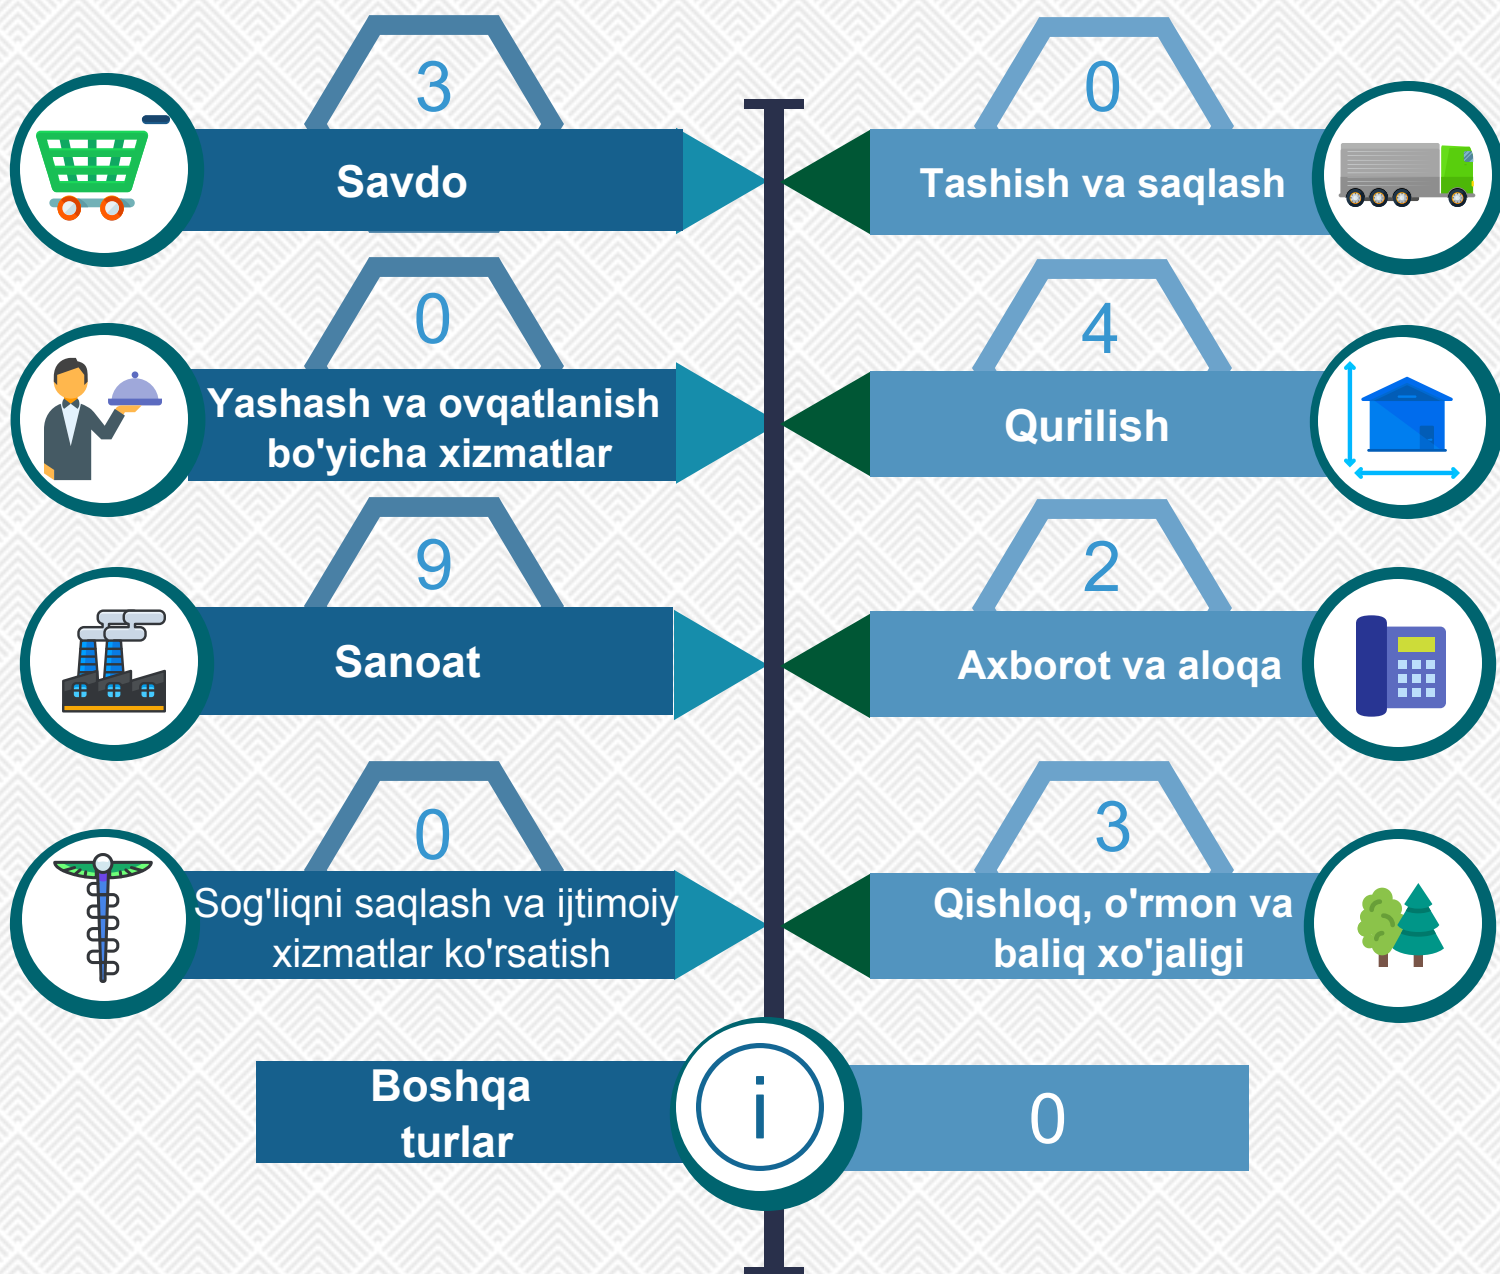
3

Savdo

0

Tashish va saqlash

0

Yashash va ovqatlanish bo'yicha xizmatlar

4

Qurilish

9

Sanoat

2

Axborot va aloqa

0

Sog'liqni saqlash va ijtimoiy xizmatlar ko'rsatish

3

Qishloq, o'rmon va baliq xo'jaligi

Boshqa turlar

i

0